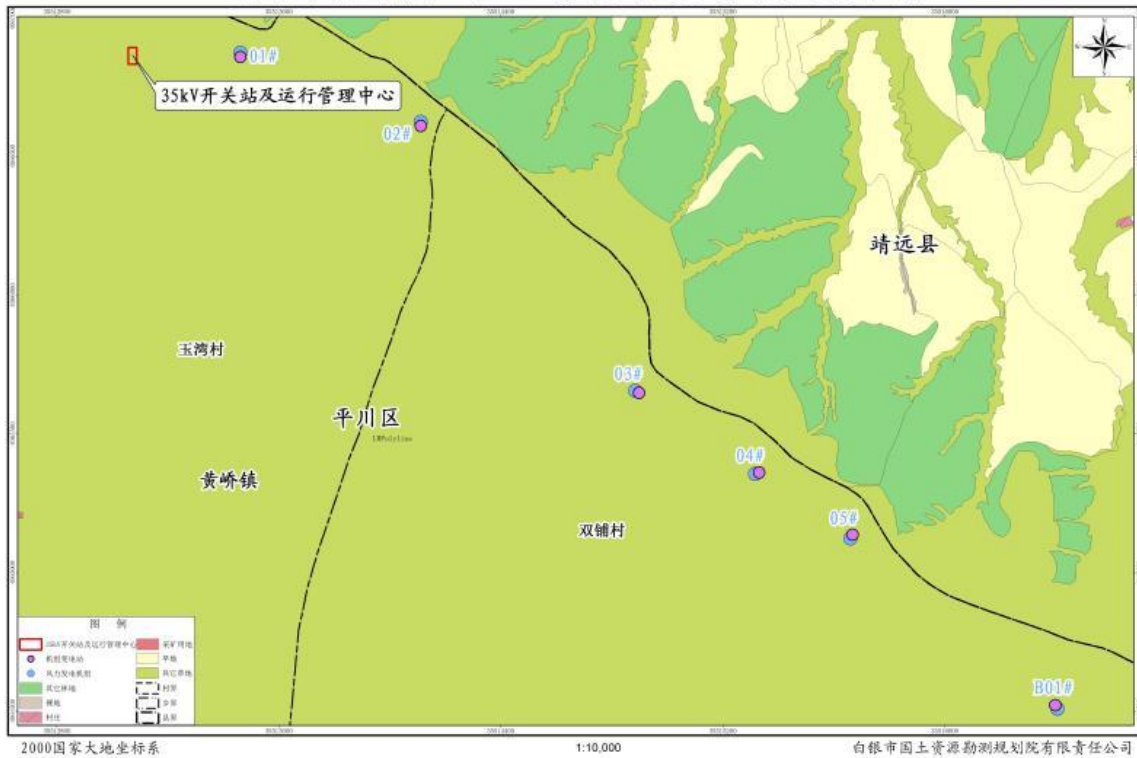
01#

35kV开关站及运行管理中心

02#

靖远县

玉湾村

03#

平川区

1MPolyline

04#

黄峤镇

05#

双铺村

B01#

图 例

35kV开关站及运行管理中心
采矿用地
机组变电站
旱地
风力发电机组
其它草地
其它林地
村界
裸地
乡界
村庄
县界

2000国家大地坐标系

1:10,000

白银市国土资源勘测规划院有限责任公司